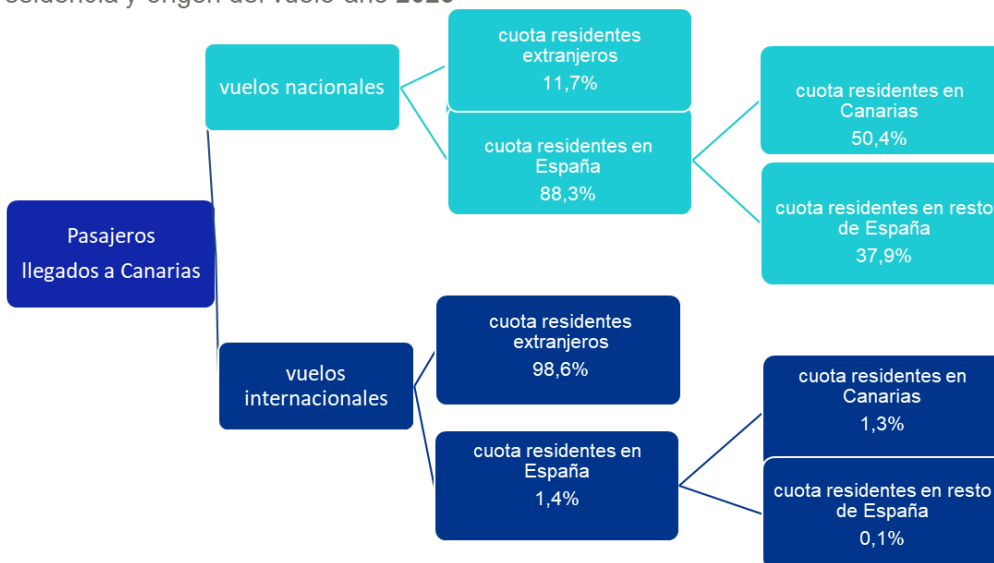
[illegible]esidencia y origen del vuelo año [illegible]

Pasajeros llegados a Canarias

vuelos nacionales

cuota residentes extranjeros 11,7%

cuota residentes en España 88,3%

cuota residentes en Canarias 50,4%

cuota residentes en resto de España 37,9%

vuelos internacionales

cuota residentes extranjeros 98,6%

cuota residentes en España 1,4%

cuota residentes en Canarias 1,3%

cuota residentes en resto de España 0,1%